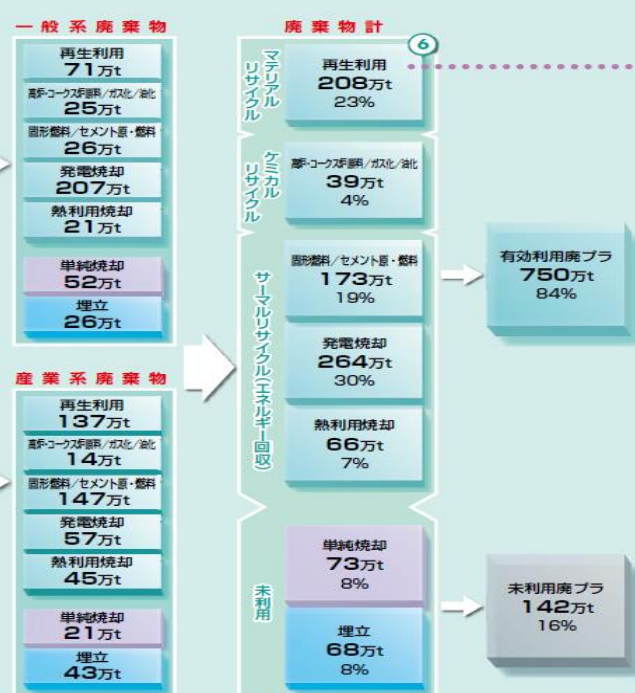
一般系廃棄物

再生利用
71万t

高炉・コークス炉原料/ガス化/油化
25万t

固形燃料/セメント原・燃料
26万t

発電焼却
207万t

熱利用焼却
21万t

単純焼却
52万t

埋立
26万t

産業系廃棄物

再生利用
137万t

高炉・コークス炉原料/ガス化/油化
14万t

固形燃料/セメント原・燃料
147万t

発電焼却
57万t

熱利用焼却
45万t

単純焼却
21万t

埋立
43万t

廃棄物計

マテリアルリサイクル

⑥

再生利用
208万t
23%

ケミカルリサイクル

高炉・コークス炉原料/ガス化/油化
39万t
4%

サーマルリサイクル(エネルギー回収)

固形燃料/セメント原・燃料
173万t
19%

発電焼却
264万t
30%

熱利用焼却
66万t
7%

未利用

単純焼却
73万t
8%

埋立
68万t
8%

有効利用廃プラ
750万t
84%

未利用廃プラ
142万t
16%